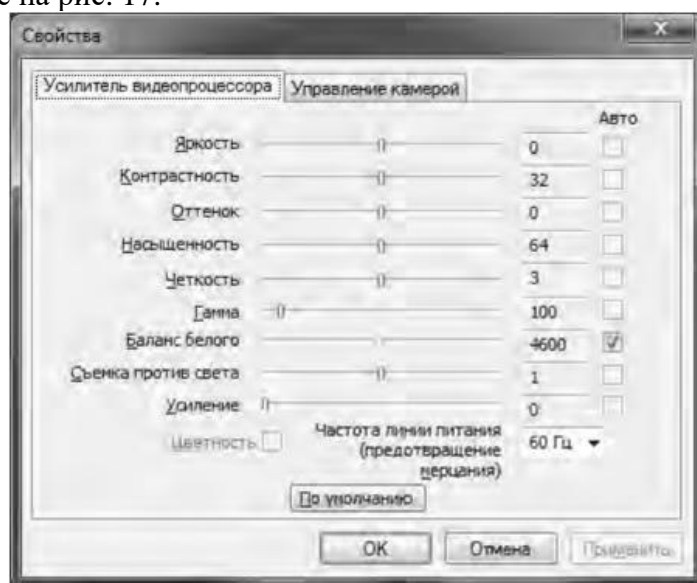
е на рис. 17.

Свойства

Усилитель видеопроцессора | Управление камерой

Авто

| | | |
|---|---|---|
| Яркость | 0 | |
| Контрастность | 32 | |
| Оттенок | 0 | |
| Насыщенность | 64 | |
| Четкость | 3 | |
| Гамма | 100 | |
| Баланс белого | 4600 | ☑ |
| Сьемка против света | 1 | |
| Усиление | 0 | |

Цветность

Частота линии питания (предотвращение мерцания) 60 Гц

По умолчанию

OK Отмена Применить